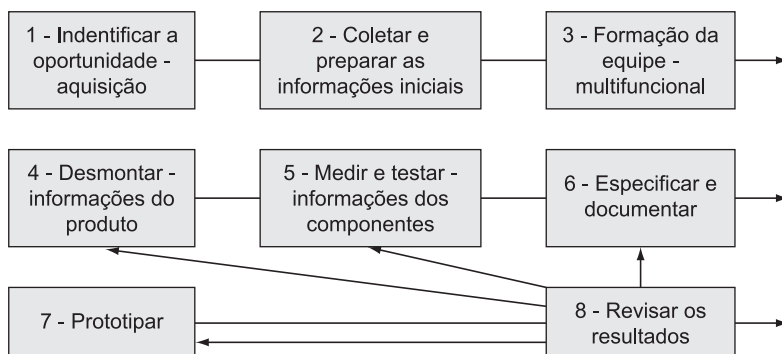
1 - Indentificar a oportunidade - aquisição

2 - Coletar e preparar as informações iniciais

3 - Formação da equipe - multifuncional

4 - Desmontar - informações do produto

5 - Medir e testar - informações dos componentes

6 - Especificar e documentar

7 - Prototipar

8 - Revisar os resultados